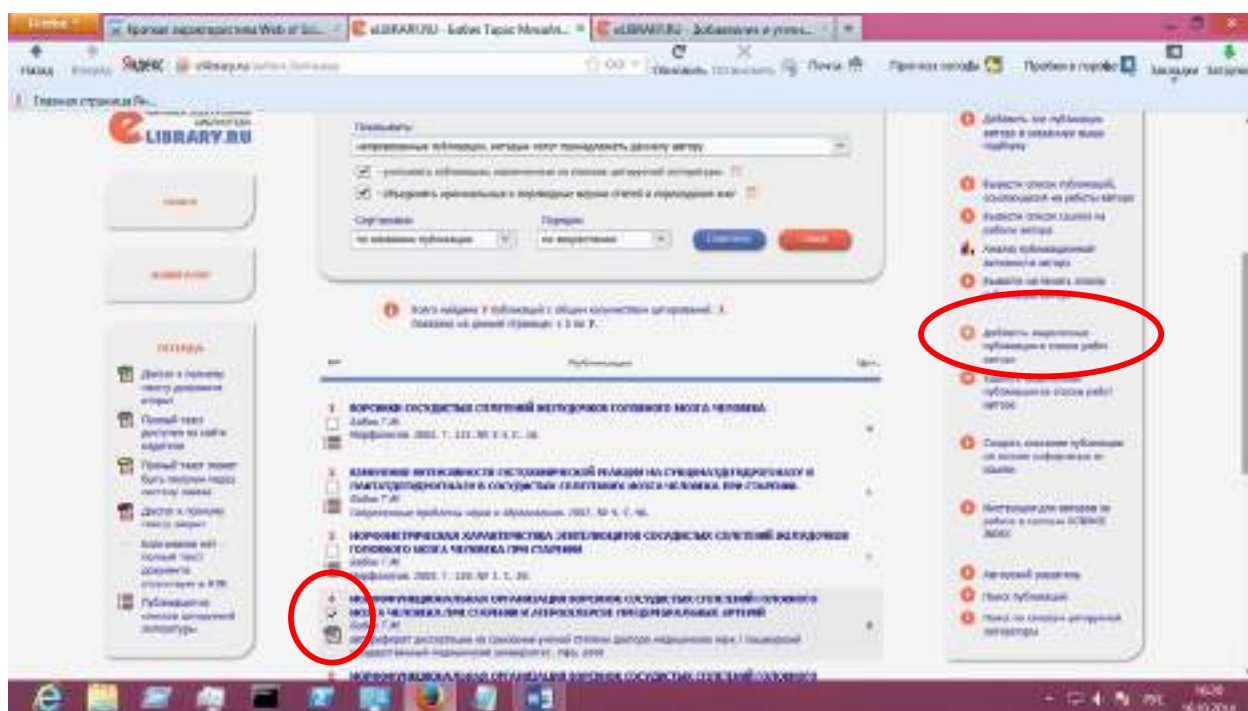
Firefox
Краткая характеристика Web of Sc...
eLIBRARY.RU - Бабик Тарас Михайл...
eLIBRARY.RU - Добавление в списо...
Назад Вперёд Яндекс elibrary.ru
Обновить Остановить Почта
Прогноз погоды Пробки в городе Закладки Загрузки
Главная страница Ян...

eLIBRARY.RU

Показывать:
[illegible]
учитывать публикации, извлеченные из списков цитируемой литературы
Объединять оригинальные и переводные версии статей и переводные книг
Сортировка: по названию публикации
Порядок: по возрастанию

Всего найдено 9 публикаций с общим количеством цитирований: 3.
Показано на данной странице: с 1 по 9.

Публикации
Цит.

1 БОРОЗДКИ СОСУДИСТЫХ СПЛЕТЕНИЙ ЖЕЛУДОЧКОВ ГОЛОВНОГО МОЗГА ЧЕЛОВЕКА
Бабик Т.М.
Морфология. 2001. Т. 120. № 3. С. 38.

2 ИЗМЕНЕНИЕ ИНТЕНСИВНОСТИ ГИСТОХИМИЧЕСКОЙ РЕАКЦИИ НА СУКЦИНАТДЕГИДРОГЕНАЗУ И ЛАКТАТДЕГИДРОГЕНАЗУ В СОСУДИСТЫХ СПЛЕТЕНИЯХ МОЗГА ЧЕЛОВЕКА ПРИ СТАРЕНИИ
Бабик Т.М.
Современные проблемы науки и образования. 2007. № 4. С. 46.

3 МОРФОМЕТРИЧЕСКАЯ ХАРАКТЕРИСТИКА ЭПИТЕЛИОЦИТОВ СОСУДИСТЫХ СПЛЕТЕНИЙ ЖЕЛУДОЧКОВ ГОЛОВНОГО МОЗГА ЧЕЛОВЕКА ПРИ СТАРЕНИИ
Бабик Т.М.
Морфология. 2001. Т. 120. № 3. С. 39.

4 МОРФОФУНКЦИОНАЛЬНАЯ ОРГАНИЗАЦИЯ БОРОЗДОК СОСУДИСТЫХ СПЛЕТЕНИЙ ГОЛОВНОГО МОЗГА ЧЕЛОВЕКА ПРИ СТАРЕНИИ И АТЕРОСКЛЕРОЗЕ ПРЕЦЕРЕБРАЛЬНЫХ АРТЕРИЙ
Бабик Т.М.
автореферат диссертации на соискание ученой степени доктора медицинских наук / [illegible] государственный медицинский университет. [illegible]

5 МОРФОФУНКЦИОНАЛЬНАЯ ОРГАНИЗАЦИЯ БОРОЗДОК СОСУДИСТЫХ СПЛЕТЕНИЙ ГОЛОВНОГО

ПОИСК
НАВИГАТОР
ЛЕГЕНДА
Доступ к полному тексту документа открыт
Полный текст доступен на сайте издателя
Полный текст может быть получен через систему заказа
Доступ к полному тексту закрыт
Книга/статья нет полного текста документа
Публикация из списков цитируемой литературы

Добавить все публикации автора в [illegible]
Вывести список публикаций, ссылающихся на работы автора
Вывести список ссылок на работы автора
Анализ публикационной активности автора
Вывести на новой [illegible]
Добавить выделенные публикации в список работ автора
Удалить выделенные публикации из списка работ автора
Создать описание публикации из списка цитируемой литературы
Инструкция для авторов по работе в системе SCIENCE INDEX
Авторский указатель
Поиск публикаций
Поиск по спискам цитируемой литературы

РУС